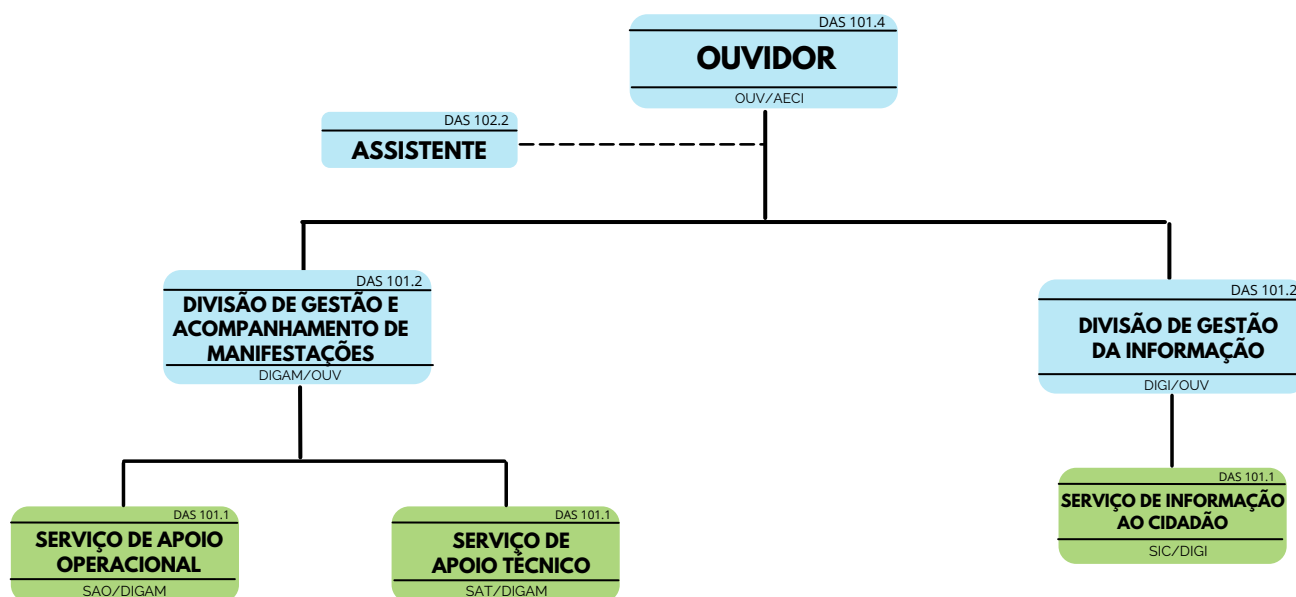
DAS 101.4
OUVIDOR
OUV/AECI

DAS 102.2
ASSISTENTE

DAS 101.2
DIVISÃO DE GESTÃO E ACOMPANHAMENTO DE MANIFESTAÇÕES
DIGAM/OUV

DAS 101.2
DIVISÃO DE GESTÃO DA INFORMAÇÃO
DIGI/OUV

DAS 101.1
SERVIÇO DE APOIO OPERACIONAL
SAO/DIGAM

DAS 101.1
SERVIÇO DE APOIO TÉCNICO
SAT/DIGAM

DAS 101.1
SERVIÇO DE INFORMAÇÃO AO CIDADÃO
SIC/DIGI